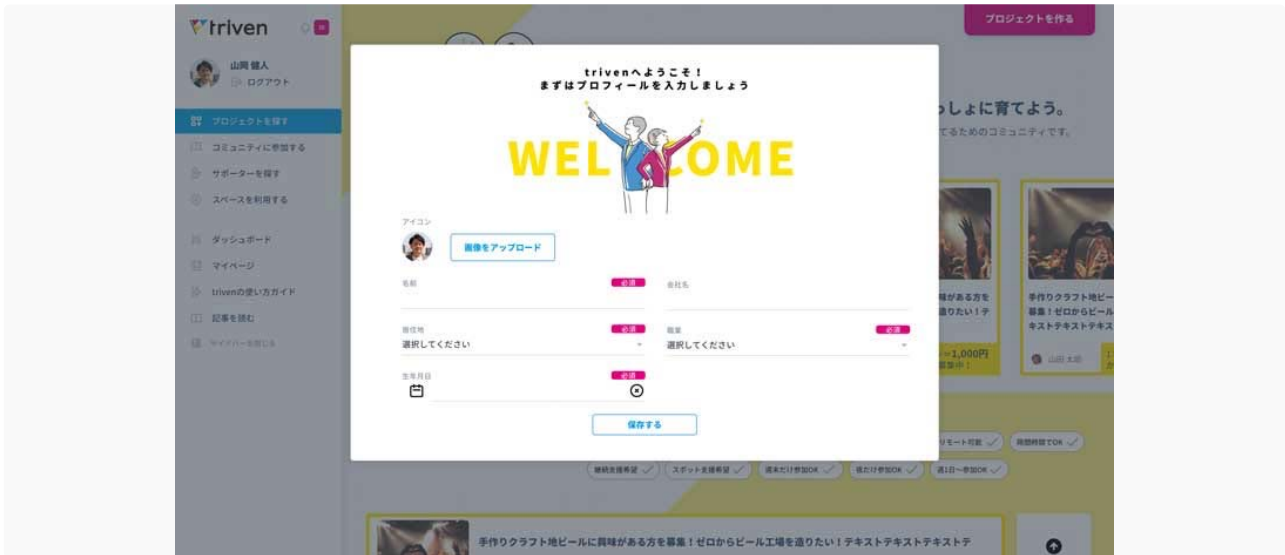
triven

山岡 健人
ログアウト

プロジェクトを探す
コミュニティに参加する
サポーターを探す
スペースを利用する

ダッシュボード
マイページ
trivenの使い方ガイド
記事を読む
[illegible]

プロジェクトを作る

っしょに育てよう。
てるためのコミュニティです。

味がある方を
造りたい！テ

手作りクラフト地ビー
募集！ゼロからビール
キストテキストテキス

〜1,000円
募集中！

リモート可能
時間時間でOK

継続支援希望
スポット支援希望
週末だけ参加OK
夜だけ参加OK
週1日〜参加OK

手作りクラフト地ビールに興味がある方を募集！ゼロからビール工場を造りたい！テキストテキストテキストテ

trivenへようこそ！
まずはプロフィールを入力しましょう

WELCOME

アイコン
画像をアップロード

名前
必須

会社名

居住地
必須
選択してください

職業
必須
選択してください

生年月日
必須

保存する